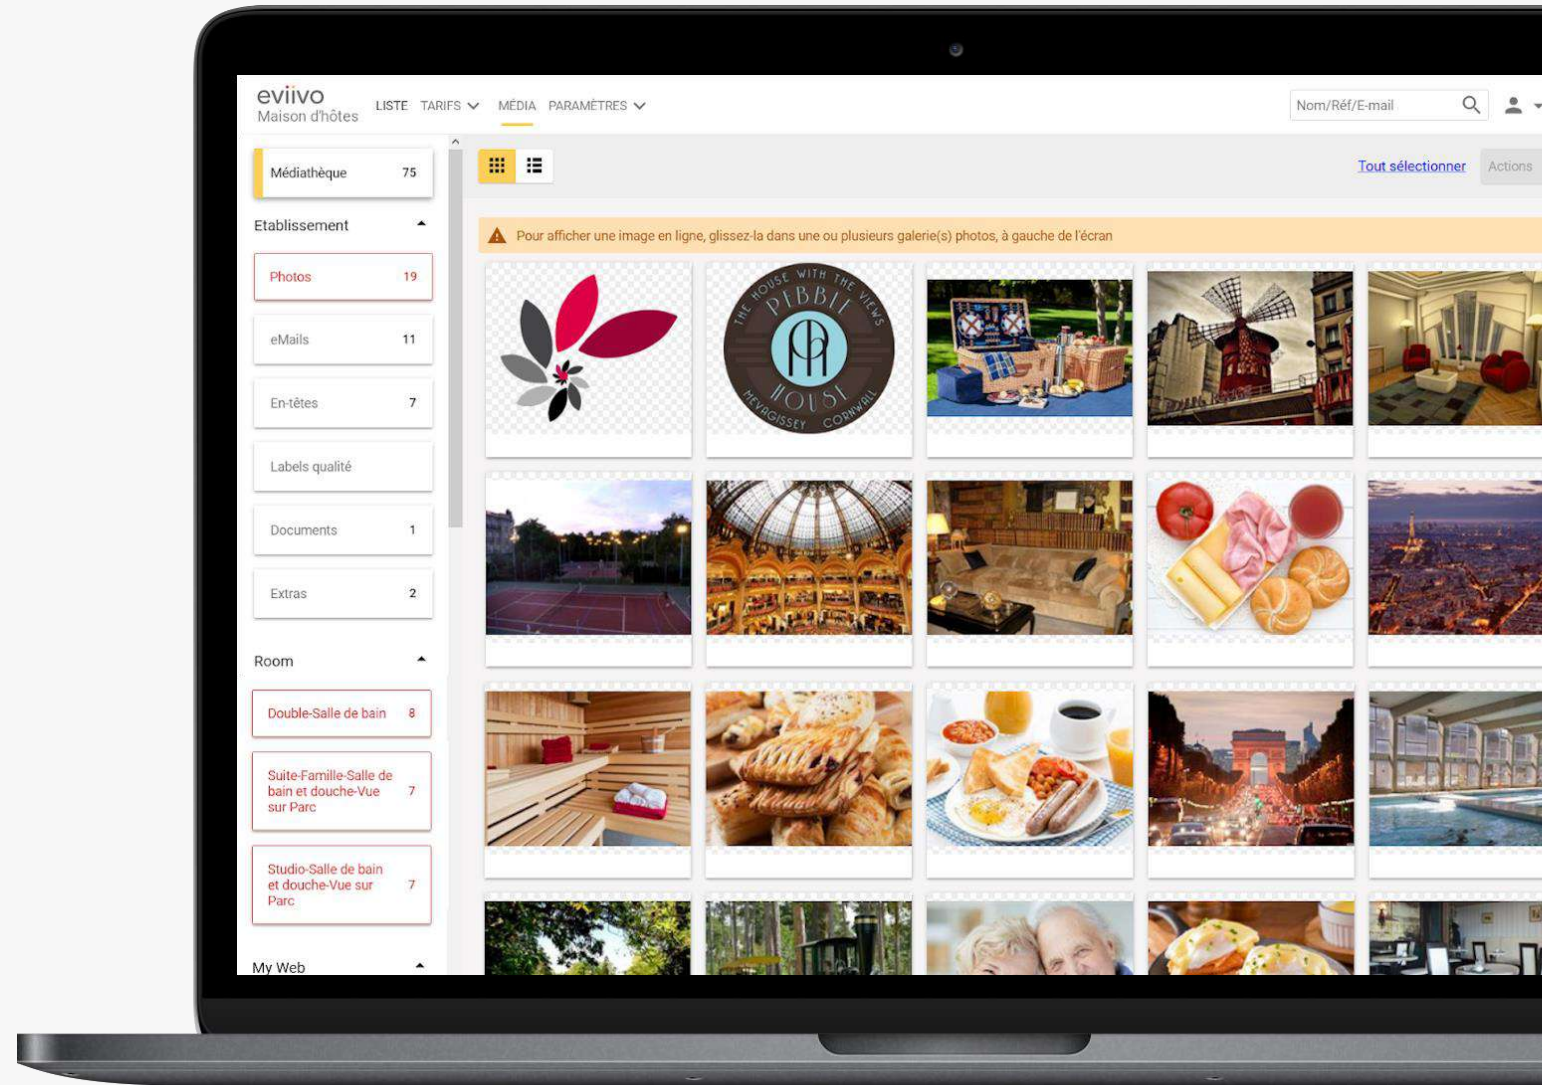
eviivo
Maison d'hôtes

LISTE TARIFS MÉDIA PARAMÈTRES

Nom/Réf/E-mail

Tout sélectionner Actions

Médiathèque 75

Etablissement

Photos 19

eMails 11

En-têtes 7

Labels qualité

Documents 1

Extras 2

Room

Double-Salle de bain 8

Suite-Famille-Salle de bain et douche-Vue sur Parc 7

Studio-Salle de bain et douche-Vue sur Parc 7

My Web

Pour afficher une image en ligne, glissez-la dans une ou plusieurs galerie(s) photos, à gauche de l'écran

THE HOUSE WITH THE VIEWS
PEBBLE HOUSE
MEVAGISSEY CORNWALL